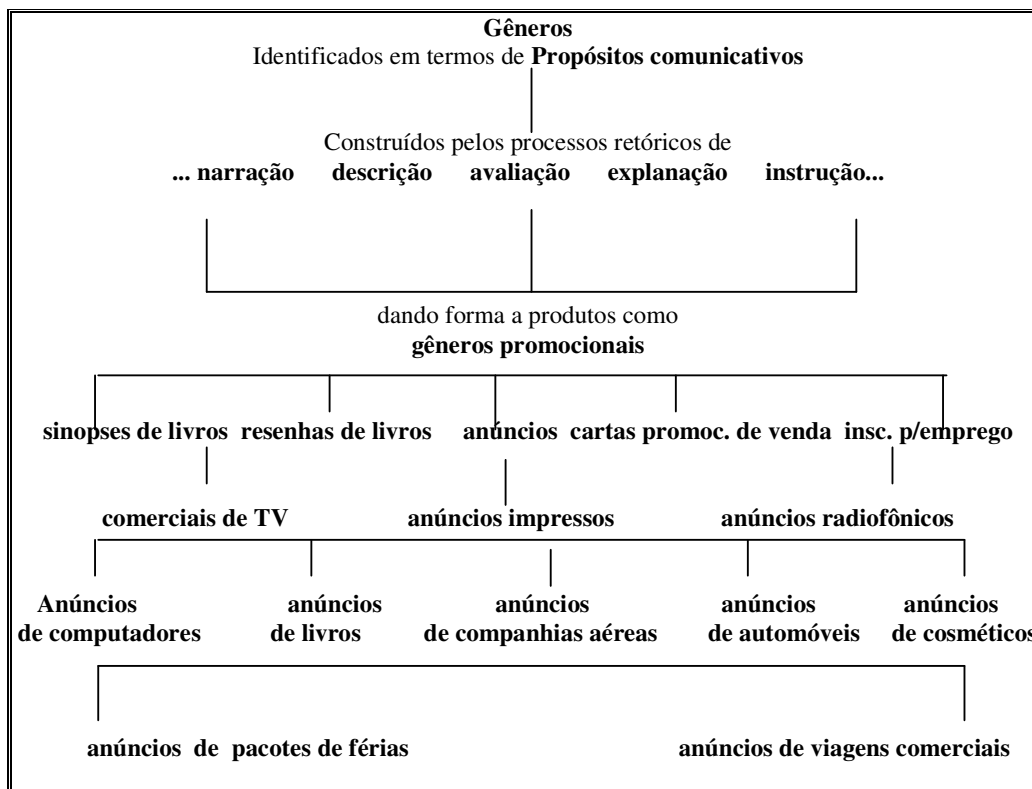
**Gêneros**
Identificados em termos de **Propósitos comunicativos**

Construídos pelos processos retóricos de
**... narração descrição avaliação explanação instrução...**

dando forma a produtos como
**gêneros promocionais**

**sinopses de livros resenhas de livros anúncios cartas promoc. de venda insc. p/emprego**

**comerciais de TV anúncios impressos anúncios radiofônicos**

**Anúncios de computadores anúncios de livros anúncios de companhias aéreas anúncios de automóveis anúncios de cosméticos**

**anúncios de pacotes de férias anúncios de viagens comerciais**